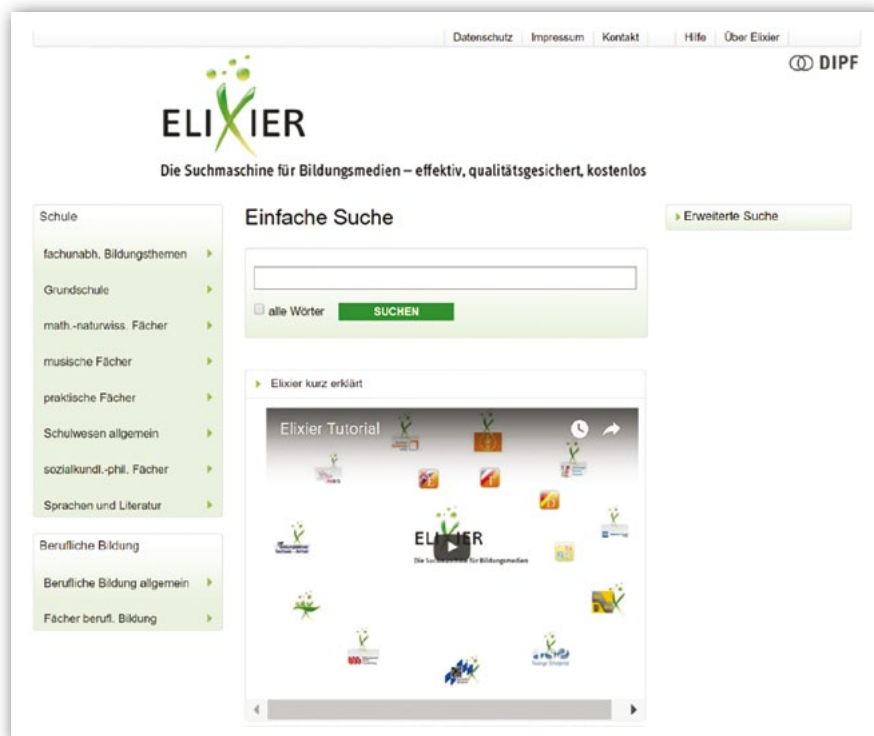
Datenschutz | Impressum | Kontakt | Hilfe | Über Elixier

DIPF

ELIXIER

Die Suchmaschine für Bildungsmedien – effektiv, qualitätsgesichert, kostenlos

Schule

fachunabh. Bildungsthemen

Grundschule

math.-naturwiss. Fächer

musische Fächer

praktische Fächer

Schulwesen allgemein

sozialkundl.-phil. Fächer

Sprachen und Literatur

Berufliche Bildung

Berufliche Bildung allgemein

Fächer berufl. Bildung

Einfache Suche

alle Wörter

SUCHEN

Elixier kurz erklärt

Elixier Tutorial

ELIXIER

Die Suchmaschine für Bildungsmedien

Erweiterte Suche